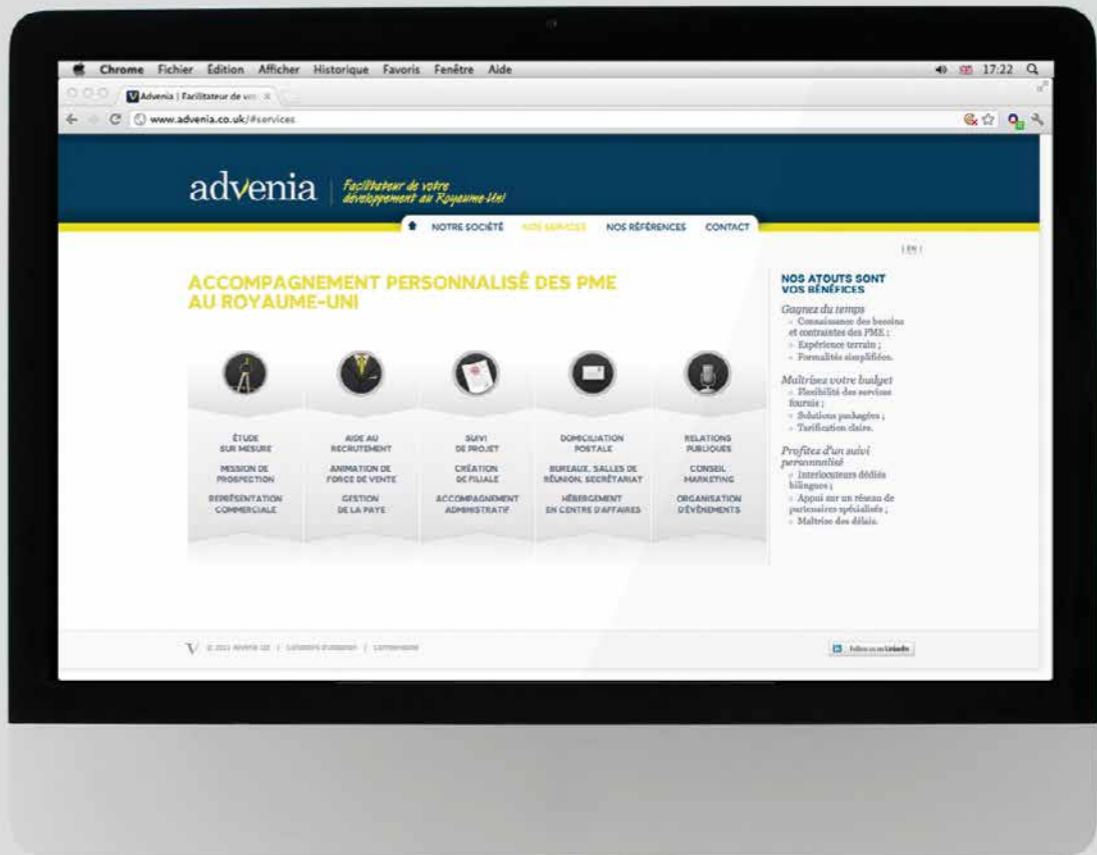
Chrome Fichier Édition Afficher Historique Favoris Fenêtre Aide

17:22

Advenia | Facilitateur de vo

www.advenia.co.uk/#services

advenia | Facilitateur de votre développement au Royaume-Uni

NOTRE SOCIÉTÉ NOS SERVICES NOS RÉFÉRENCES CONTACT

| EN |

ACCOMPAGNEMENT PERSONNALISÉ DES PME AU ROYAUME-UNI

ÉTUDE SUR MESURE

MISSION DE PROSPECTION

REPRÉSENTATION COMMERCIALE

AIDE AU RECRUTEMENT

ANIMATION DE FORCE DE VENTE

GESTION DE LA PAYE

SUIVI DE PROJET

CRÉATION DE FILIALE

ACCOMPAGNEMENT ADMINISTRATIF

DOMICILIATION POSTALE

BUREAUX, SALLES DE RÉUNION, SECRÉTARIAT

HÉBERGEMENT EN CENTRE D'AFFAIRES

RELATIONS PUBLIQUES

CONSEIL MARKETING

ORGANISATION D'ÉVÈNEMENTS

NOS ATOUTS SONT VOS BÉNÉFICES

Gagnez du temps
» Connaissance des besoins et contraintes des PME ;
» Expérience terrain ;
» Formalités simplifiées.

Maîtrisez votre budget
» Flexibilité des services fournis ;
» Solutions packagées ;
» Tarification claire.

Profitez d'un suivi personnalisé
» Interlocuteurs dédiés bilingues ;
» Appui sur un réseau de partenaires spécialisés ;
» Maîtrise des délais.

V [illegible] | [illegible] | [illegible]

Follow us on LinkedIn